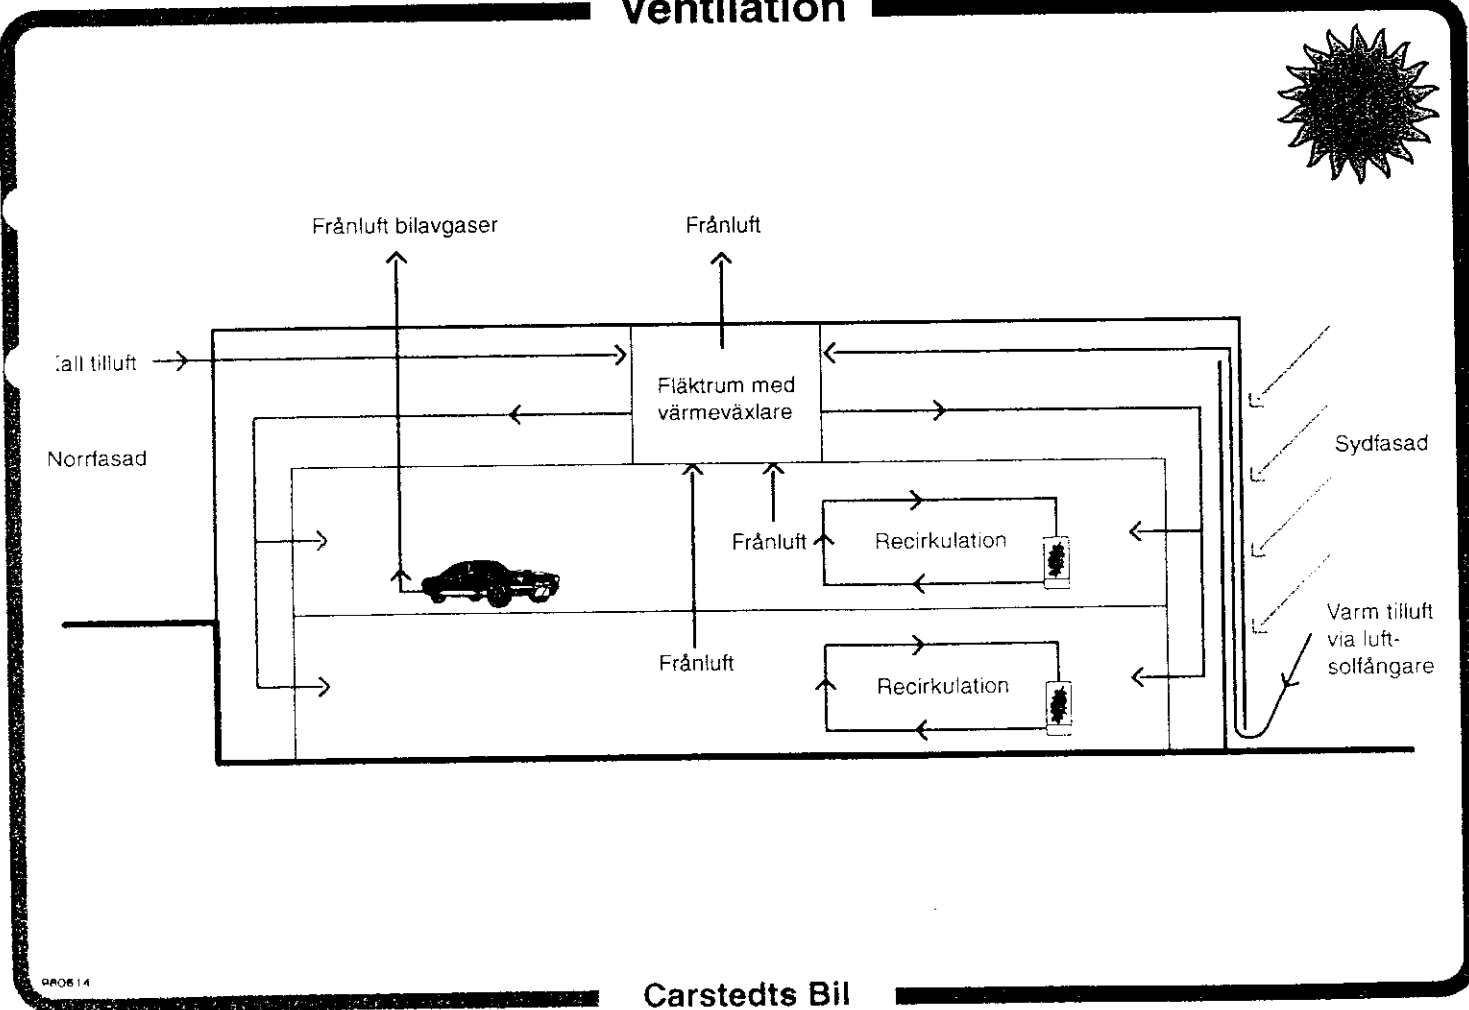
Ventilation

Frånluft bilavgaser

Frånluft

:all tilluft

Fläktrum med värmeväxlare

Norrfasad

Sydfasad

Frånluft

Recirkulation

Varm tilluft via luftsolfångare

Frånluft

Recirkulation

980614

Carstedts Bil